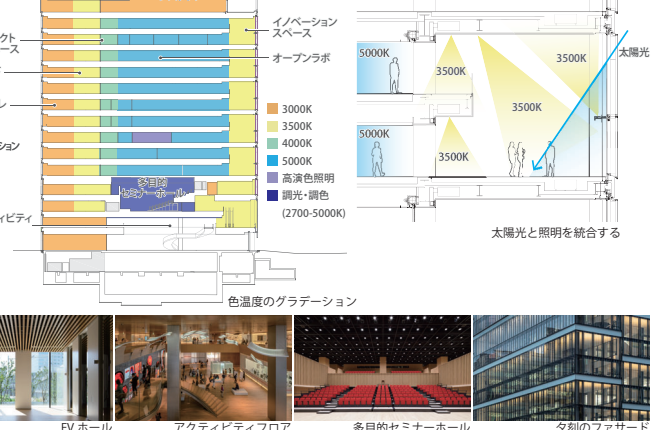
クト
ース
ン
ション
ティビティ
イノベーション
スペース
オープンラボ
多目的
セミナーホール
3000K
3500K
4000K
5000K
高演色照明
調光・調色
(2700-5000K)
色温度のグラデーション
5000K
3500K
3500K
3500K
5000K
3500K
太陽光
太陽光と照明を統合する
EV ホール
アクティビティフロア
多目的セミナーホール
夕刻のファサード